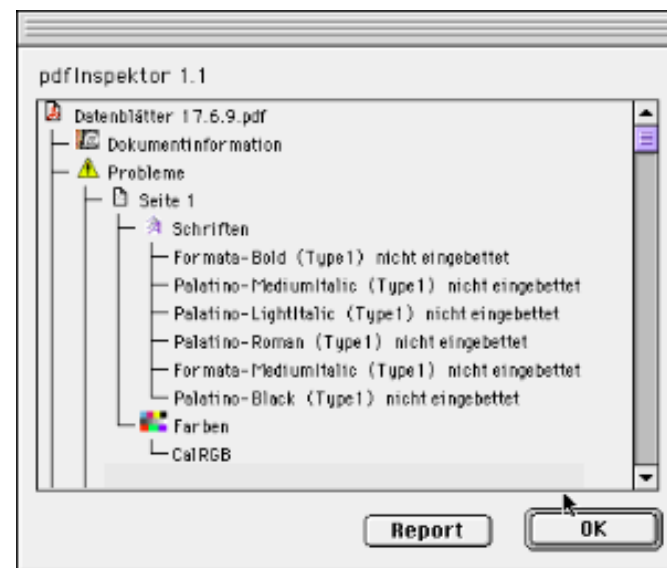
pdfInspektor 1.1

Datenblätter 17.6.9.pdf
Dokumentinformation
Probleme
Seite 1
Schriften
Formata-Bold (Type1) nicht eingebettet
Palatino-MediumItalic (Type1) nicht eingebettet
Palatino-LightItalic (Type1) nicht eingebettet
Palatino-Roman (Type1) nicht eingebettet
Formata-MediumItalic (Type1) nicht eingebettet
Palatino-Black (Type1) nicht eingebettet
Farben
CalRGB

Report
OK